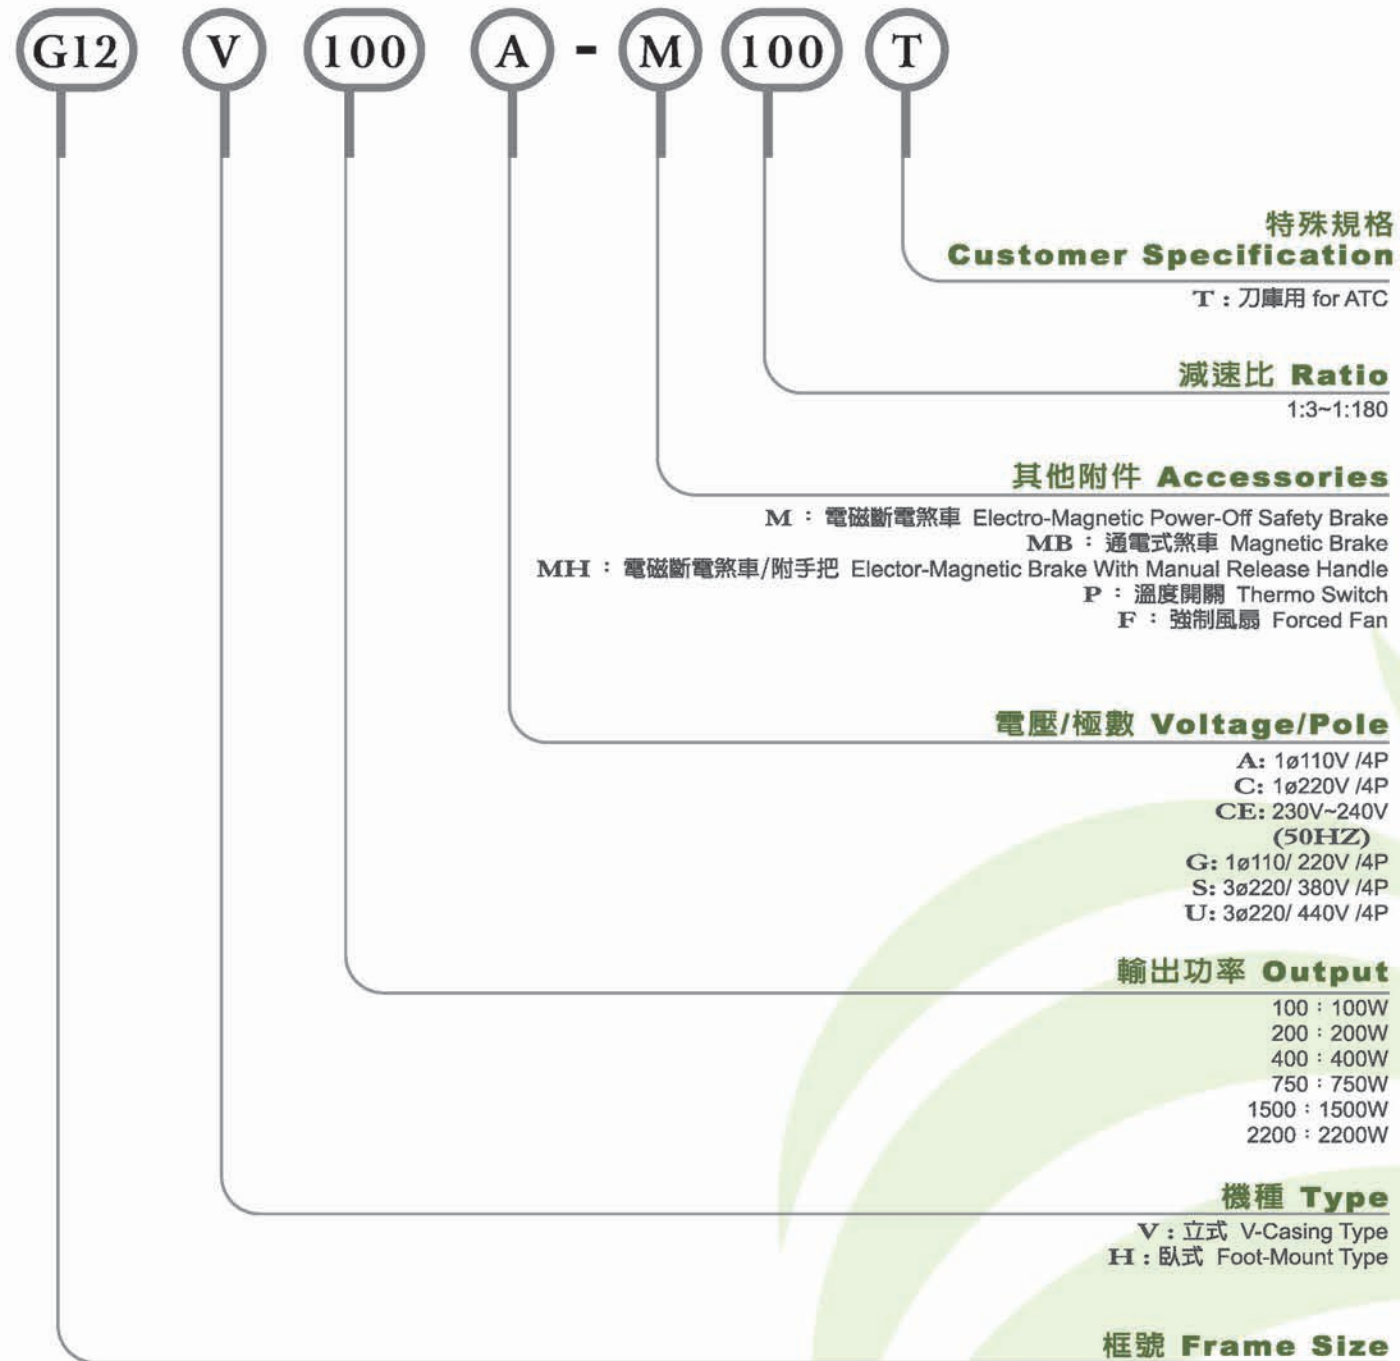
G12 V 100 A - M 100 T

特殊規格 Customer Specification
T：刀庫用 for ATC

減速比 Ratio
1:3~1:180

其他附件 Accessories
M：電磁斷電煞車 Electro-Magnetic Power-Off Safety Brake
MB：通電式煞車 Magnetic Brake
MH：電磁斷電煞車/附手把 Elector-Magnetic Brake With Manual Release Handle
P：溫度開關 Thermo Switch
F：強制風扇 Forced Fan

電壓/極數 Voltage/Pole
A: 1ø110V /4P
C: 1ø220V /4P
CE: 230V~240V (50HZ)
G: 1ø110/ 220V /4P
S: 3ø220/ 380V /4P
U: 3ø220/ 440V /4P

輸出功率 Output
100：100W
200：200W
400：400W
750：750W
1500：1500W
2200：2200W

機種 Type
V：立式 V-Casing Type
H：臥式 Foot-Mount Type

框號 Frame Size